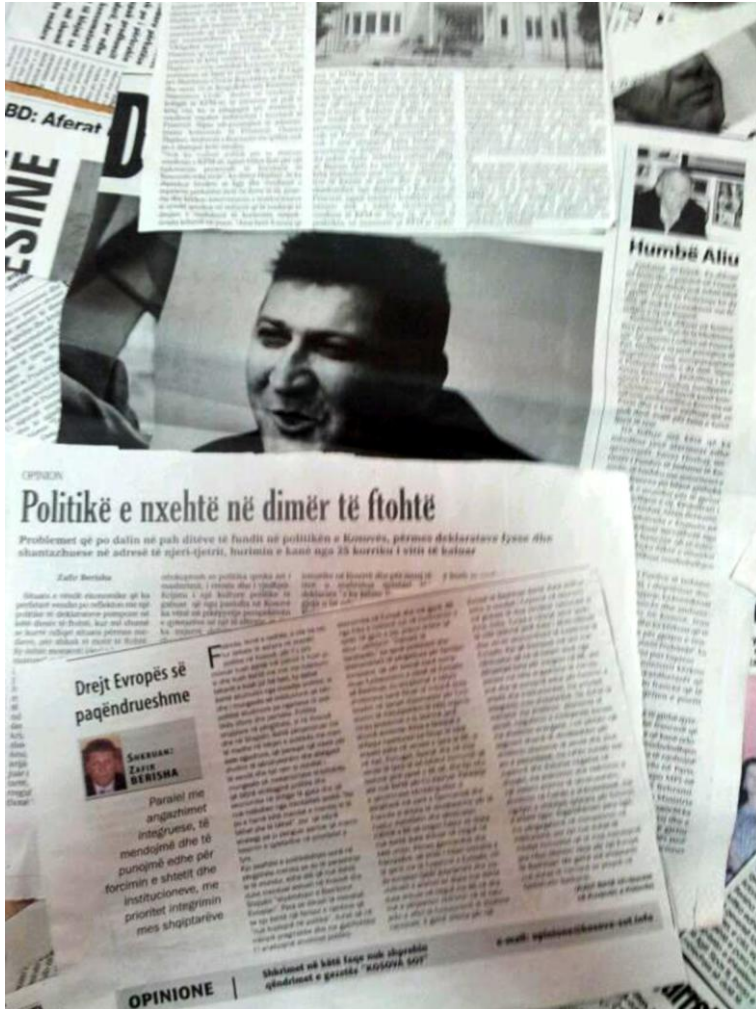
BD: Aferat

ESINE

Humbë Aliu

OPINION

Politikë e nxehtë në dimër të ftohtë

Problemet që po dalin në pah ditëve të fundit në politikën e Kosovës, përmes deklaratave fyese dhe shantazhuese në adresë të njëri-tjetrit, burimin e kanë nga 25 korriku i vitit të kaluar

Zafir Berisha

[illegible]

Drejt Evropës së paqëndrueshme

Shkruan: Zafir Berisha

Paralel me angazhimet integruese, të mendojmë dhe të punojmë edhe për forcimin e shtetit dhe institucioneve, me prioritet integrimin mes shqiptarëve

F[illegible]

Shkrimet në këtë faqe nuk shprehin qëndrimet e gazetës "KOSOVA SOT"

e-mail: opinione@kosova-sot.info

OPINIONE